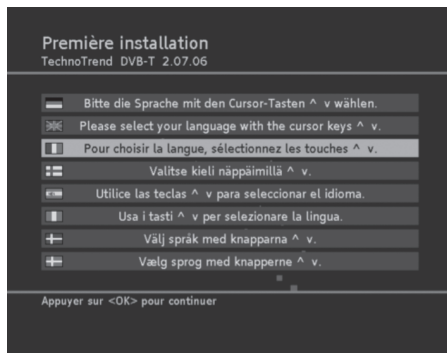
Première installation
TechnoTrend DVB-T 2.07.06

Bitte die Sprache mit den Cursor-Tasten ^ v wählen.

Please select your language with the cursor keys ^ v.

Pour choisir la langue, sélectionnez les touches ^ v.

Valitse kieli näppäimillä ^ v.

Utilice las teclas ^ v para seleccionar el idioma.

Usa i tasti ^ v per selezionare la lingua.

Välj språk med knapparna ^ v.

Vælg sprog med knapperne ^ v.

Appuyer sur <OK> pour continuer